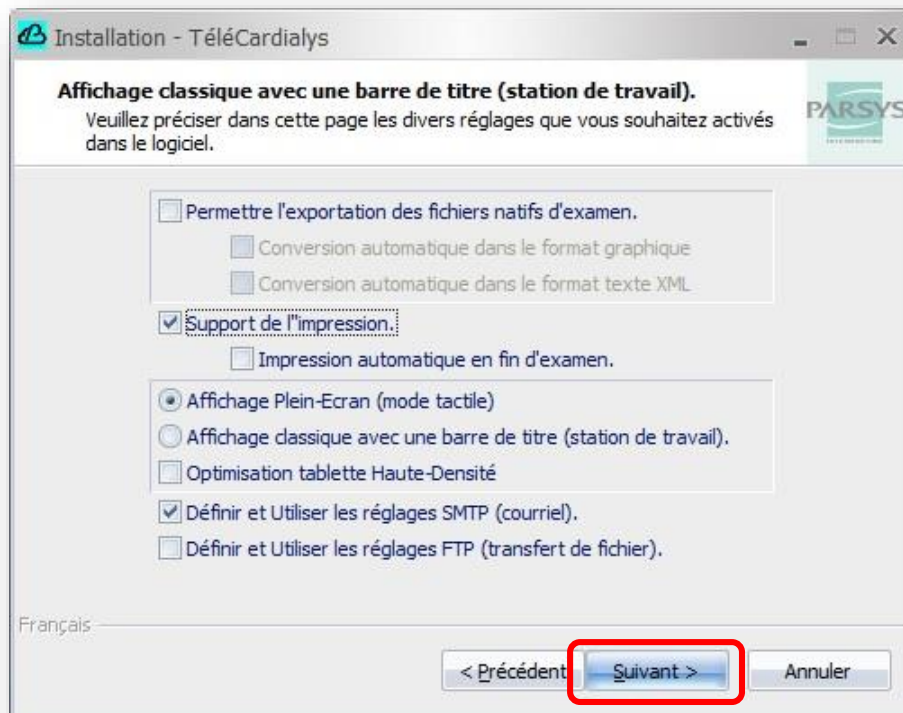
Installation - TéléCardialys

Affichage classique avec une barre de titre (station de travail).
Veuillez préciser dans cette page les divers réglages que vous souhaitez activés dans le logiciel.

PARSYS

Permettre l'exportation des fichiers natifs d'examen.
Conversion automatique dans le format graphique
Conversion automatique dans le format texte XML
Support de l'impression.
Impression automatique en fin d'examen.
Affichage Plein-Ecran (mode tactile)
Affichage classique avec une barre de titre (station de travail).
Optimisation tablette Haute-Densité
Définir et Utiliser les réglages SMTP (courriel).
Définir et Utiliser les réglages FTP (transfert de fichier).

Français

< Précédent
Suivant >
Annuler